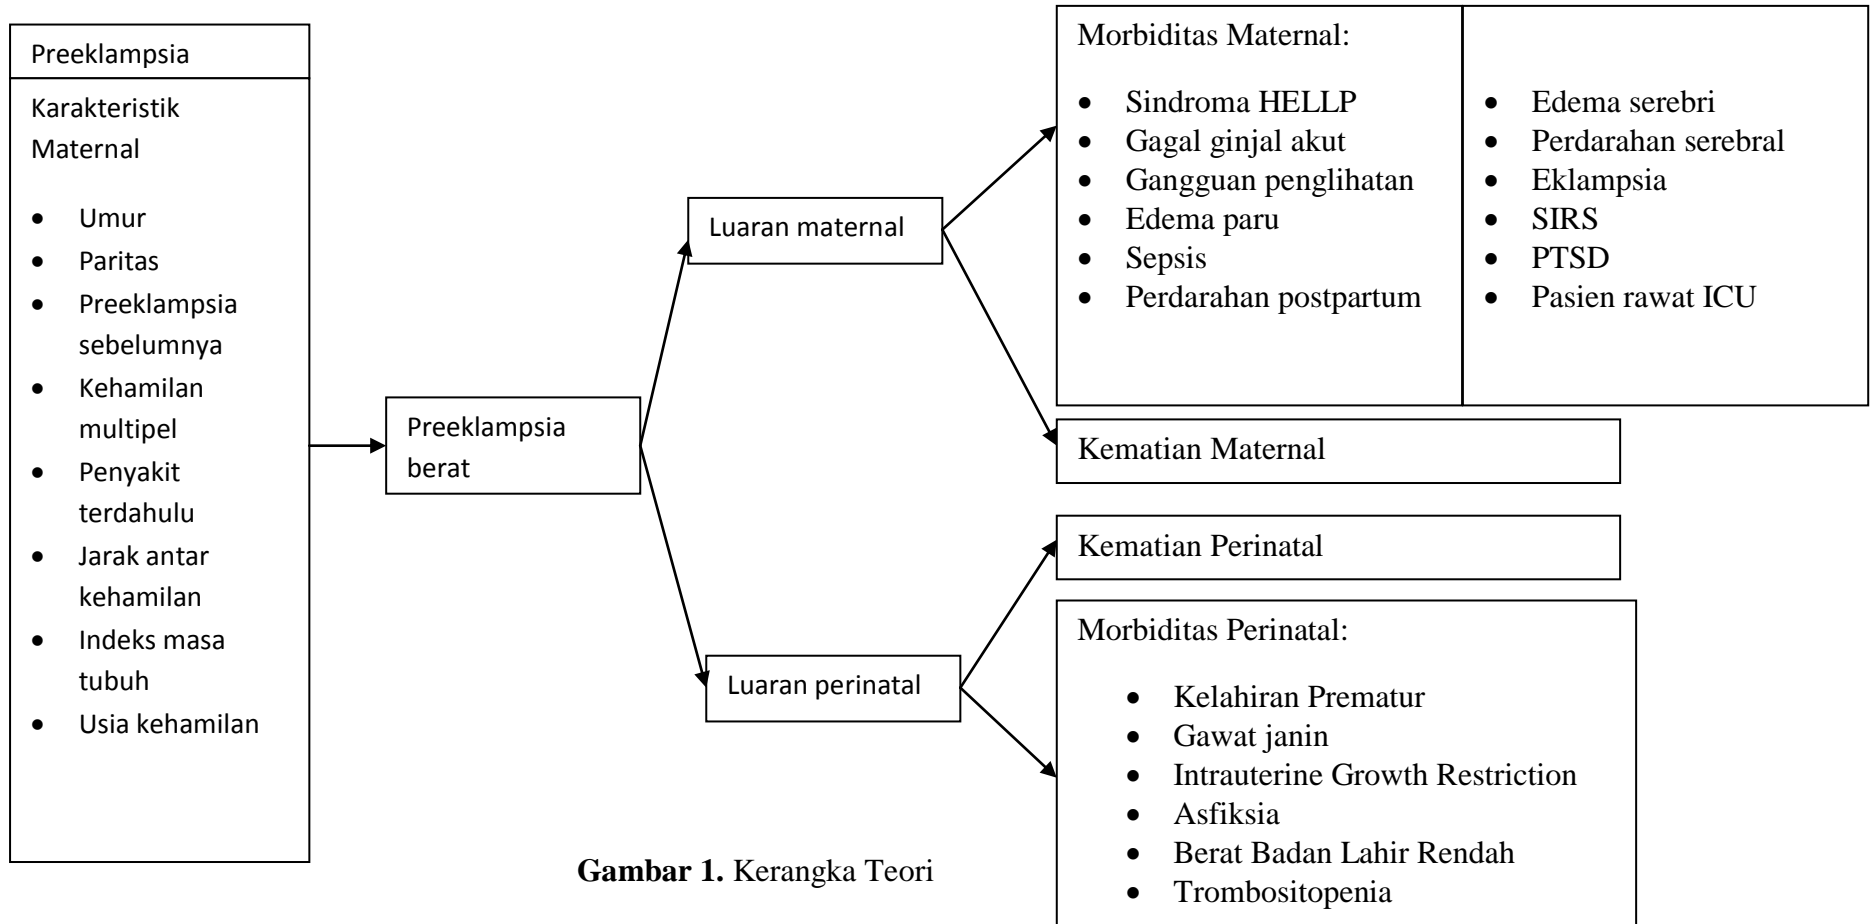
Preeklampsia

Karakteristik Maternal

- Umur
- Paritas
- Preeklampsia sebelumnya
- Kehamilan multipel
- Penyakit terdahulu
- Jarak antar kehamilan
- Indeks masa tubuh
- Usia kehamilan

Preeklampsia berat

Luaran maternal

Luaran perinatal

Morbiditas Maternal:

- Sindroma HELLP
- Gagal ginjal akut
- Gangguan penglihatan
- Edema paru
- Sepsis
- Perdarahan postpartum

- Edema serebri
- Perdarahan serebral
- Eklampsia
- SIRS
- PTSD
- Pasien rawat ICU

Kematian Maternal

Kematian Perinatal

Morbiditas Perinatal:

- Kelahiran Prematur
- Gawat janin
- Intrauterine Growth Restriction
- Asfiksia
- Berat Badan Lahir Rendah
- Trombositopenia

**Gambar 1.** Kerangka Teori